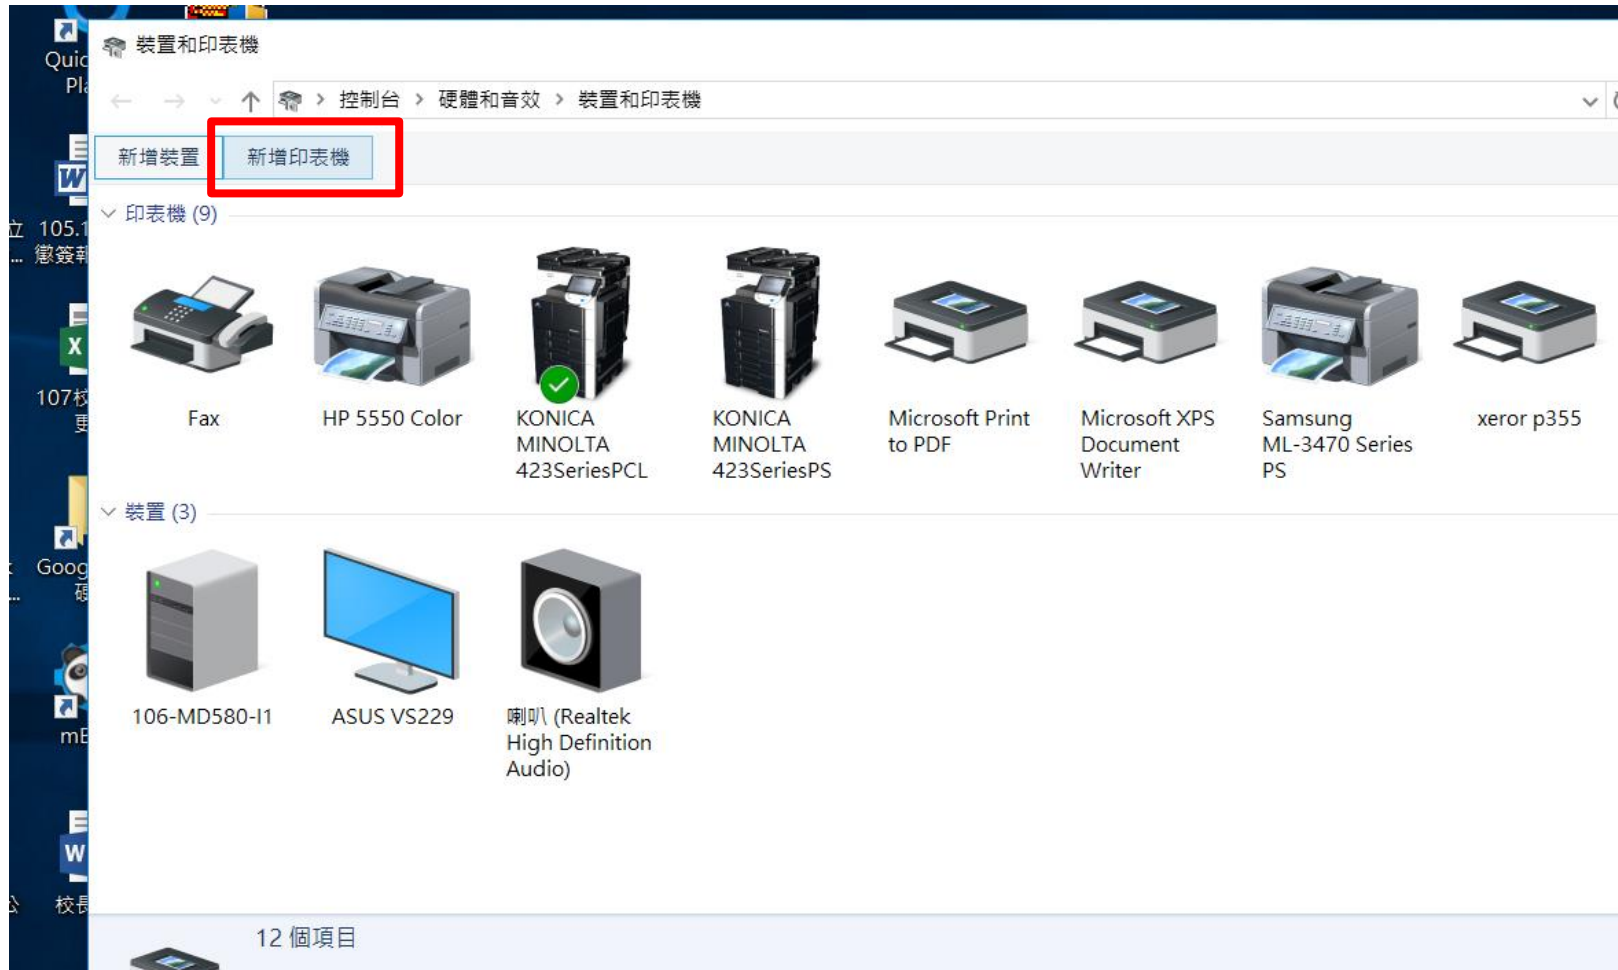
Quic Pl

立 105.1 … 徵簽

107 更

Goog 硬

mE

校長

裝置和印表機

控制台 > 硬體和音效 > 裝置和印表機

新增裝置 新增印表機

印表機 (9)

Fax

HP 5550 Color

KONICA MINOLTA 423SeriesPCL

KONICA MINOLTA 423SeriesPS

Microsoft Print to PDF

Microsoft XPS Document Writer

Samsung ML-3470 Series PS

xeror p355

裝置 (3)

106-MD580-I1

ASUS VS229

喇叭 (Realtek High Definition Audio)

12 個項目